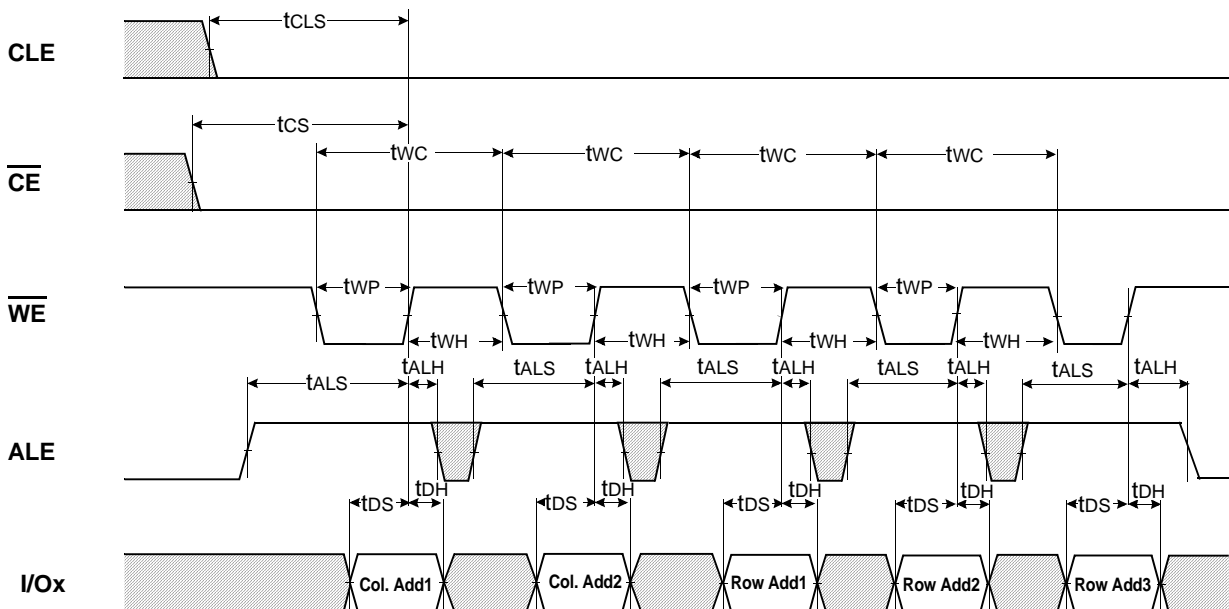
CLE

CE

WE

ALE

I/Ox

$t_{CLS}$

$t_{CS}$

$t_{WC}$ $t_{WC}$ $t_{WC}$ $t_{WC}$

$t_{WP}$ $t_{WP}$ $t_{WP}$ $t_{WP}$

$t_{WH}$ $t_{WH}$ $t_{WH}$ $t_{WH}$

$t_{ALS}$ $t_{ALH}$ $t_{ALS}$ $t_{ALH}$ $t_{ALS}$ $t_{ALH}$ $t_{ALS}$ $t_{ALH}$ $t_{ALS}$ $t_{ALH}$

$t_{DS}$ $t_{DH}$ $t_{DS}$ $t_{DH}$ $t_{DS}$ $t_{DH}$ $t_{DS}$ $t_{DH}$ $t_{DS}$ $t_{DH}$

Col. Add1 Col. Add2 Row Add1 Row Add2 Row Add3